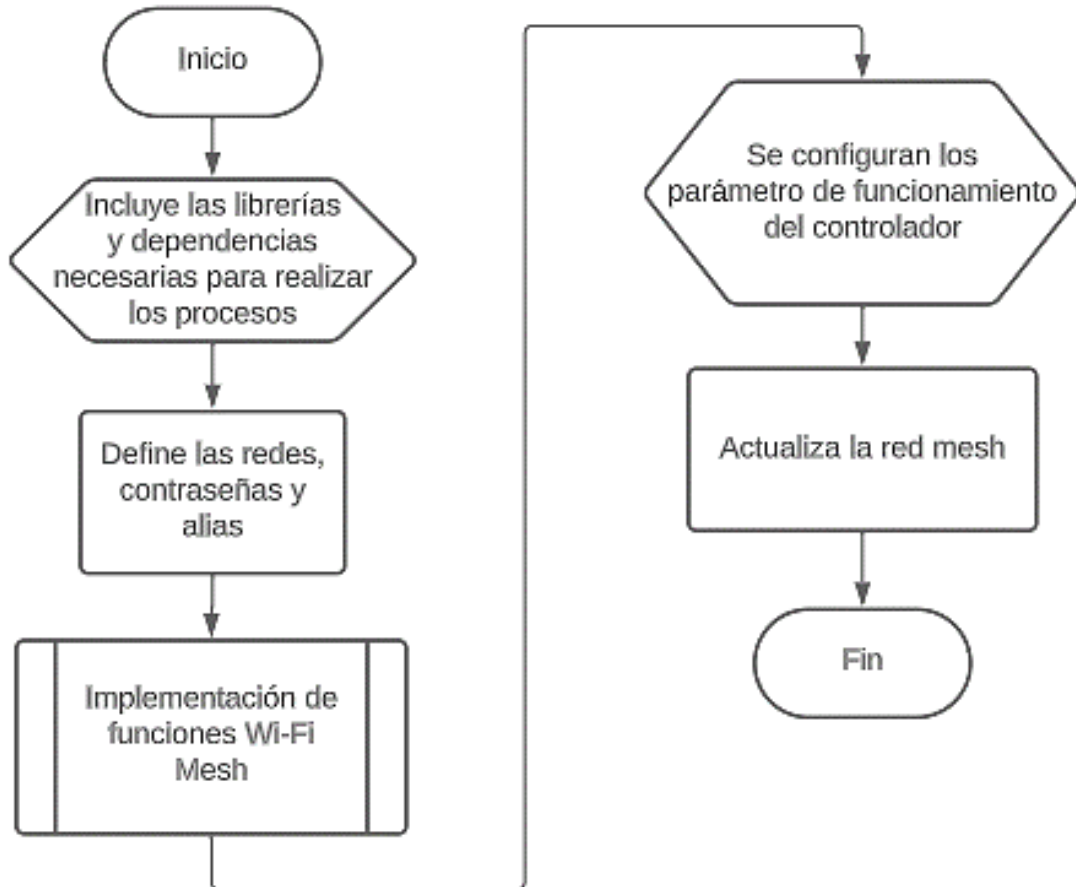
Inicio

Incluye las librerías y dependencias necesarias para realizar los procesos

Define las redes, contraseñas y alias

Implementación de funciones Wi-Fi Mesh

Se configuran los parámetro de funcionamiento del controlador

Actualiza la red mesh

Fin